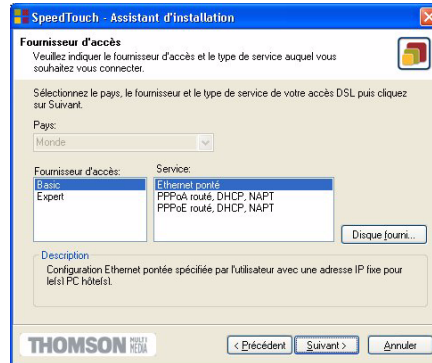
SpeedTouch - Assistant d'installation

Fournisseur d'accès
Veuillez indiquer le fournisseur d'accès et le type de service auquel vous souhaitez vous connecter.

Sélectionnez le pays, le fournisseur et le type de service de votre accès DSL puis cliquez sur Suivant.

Pays:
Monde

Fournisseur d'accès:
Basic
Expert

Service:
Ethernet ponté
PPPoA routé, DHCP, NAPT
PPPoE routé, DHCP, NAPT

Disque fourni...

Description
Configuration Ethernet pontée spécifiée par l'utilisateur avec une adresse IP fixe pour le(s) PC hôte(s).

THOMSON MULTIMEDIA

< Précédent | Suivant > | Annuler